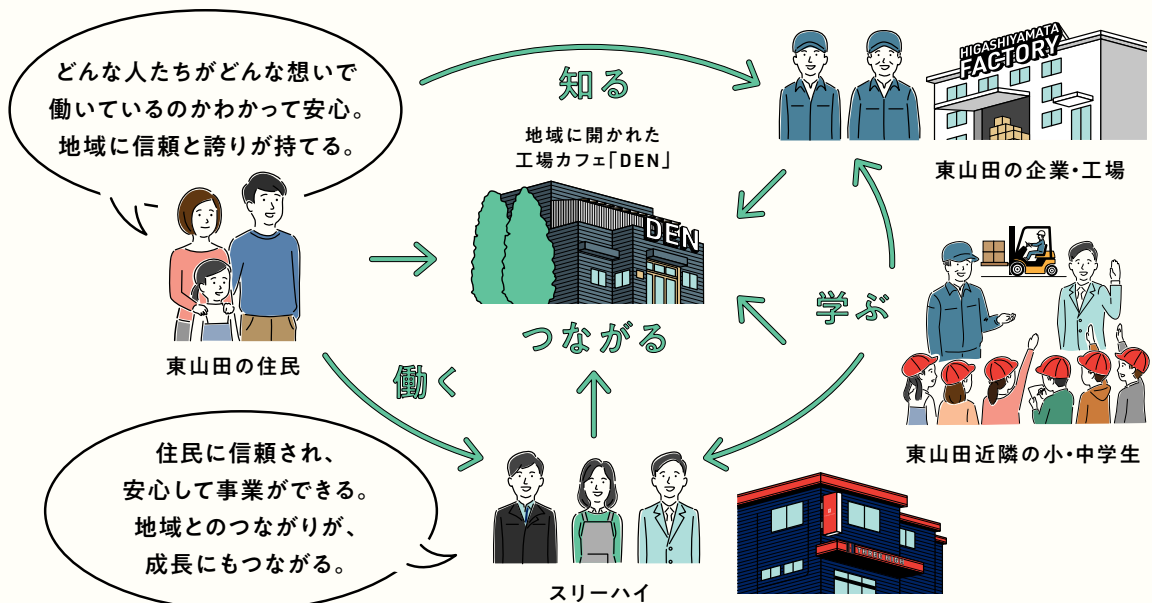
どんな人たちがどんな想いで
働いているのかわかって安心。
地域に信頼と誇りが持てる。

知る

HIGASHIYAMATA
FACTORY

東山田の企業・工場

地域に開かれた
工場カフェ「DEN」

DEN

東山田の住民

つながる

学ぶ

働く

東山田近隣の小・中学生

住民に信頼され、
安心して事業ができる。
地域とのつながりが、
成長にもつながる。

スリーハイ